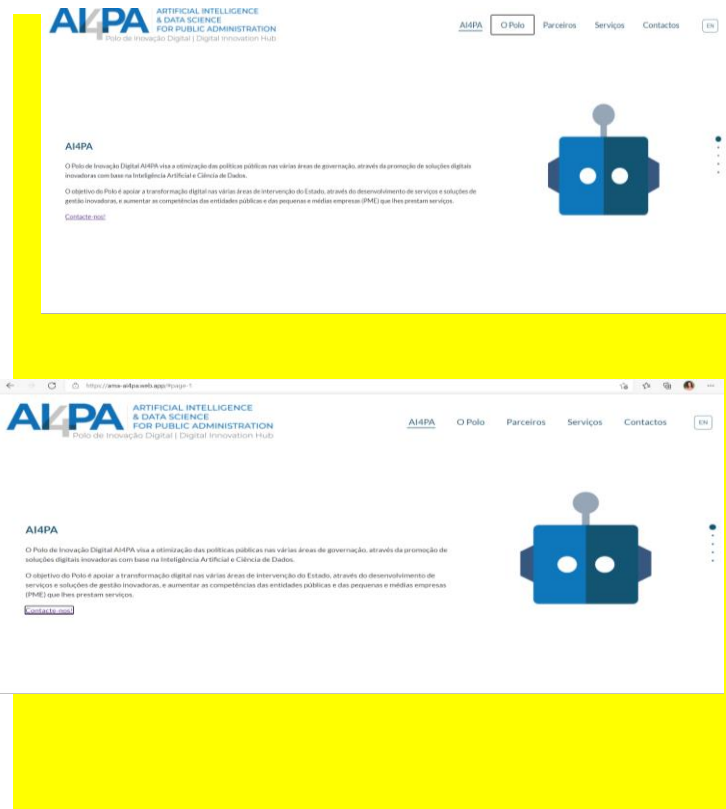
AI4PA ARTIFICIAL INTELLIGENCE & DATA SCIENCE FOR PUBLIC ADMINISTRATION
Polo de Inovação Digital | Digital Innovation Hub

AI4PA O Polo Parceiros Serviços Contactos EN

AI4PA

O Polo de Inovação Digital AI4PA visa a otimização das políticas públicas nas várias áreas de governação, através da promoção de soluções digitais inovadoras com base na Inteligência Artificial e Ciência de Dados.

O objetivo do Polo é apoiar a transformação digital nas várias áreas de intervenção do Estado, através do desenvolvimento de serviços e soluções de gestão inovadoras, e aumentar as competências das entidades públicas e das pequenas e médias empresas (PME) que lhes prestam serviços.

Contacte-nos!

https://ama-ai4pa.web.app/#page-1

AI4PA ARTIFICIAL INTELLIGENCE & DATA SCIENCE FOR PUBLIC ADMINISTRATION
Polo de Inovação Digital | Digital Innovation Hub

AI4PA O Polo Parceiros Serviços Contactos EN

AI4PA

O Polo de Inovação Digital AI4PA visa a otimização das políticas públicas nas várias áreas de governação, através da promoção de soluções digitais inovadoras com base na Inteligência Artificial e Ciência de Dados.

O objetivo do Polo é apoiar a transformação digital nas várias áreas de intervenção do Estado, através do desenvolvimento de serviços e soluções de gestão inovadoras, e aumentar as competências das entidades públicas e das pequenas e médias empresas (PME) que lhes prestam serviços.

Contacte-nos!